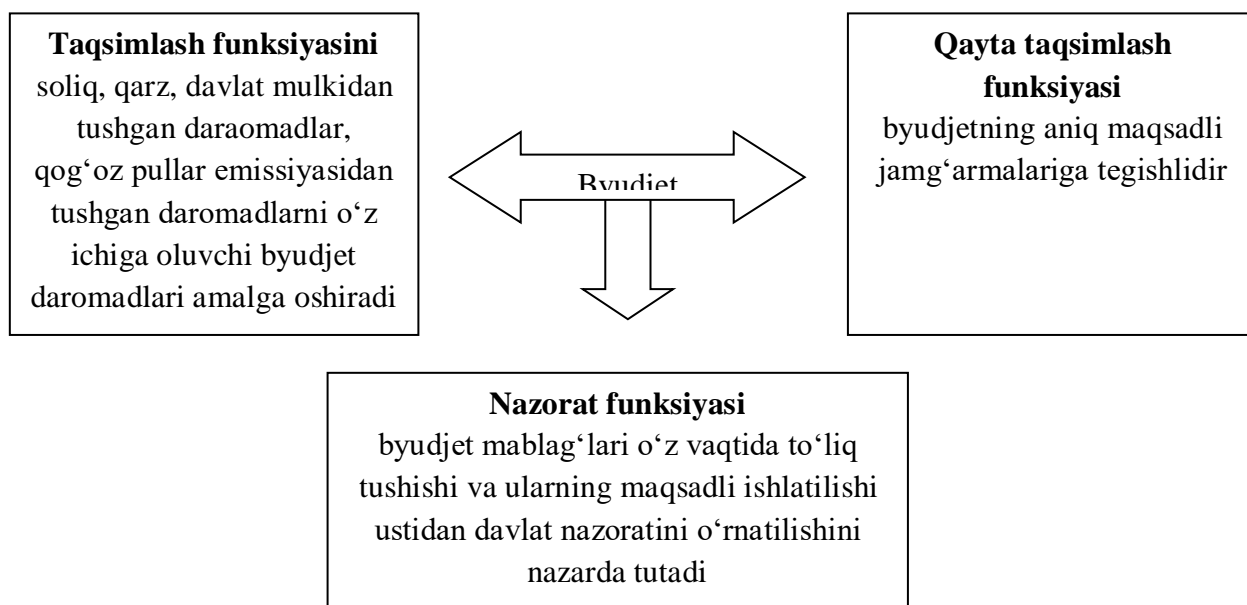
**Taqsimlash funksiyasini**
soliq, qarz, davlat mulkidan tushgan daraomadlar, qog‘oz pullar emissiyasidan tushgan daromadlarni o‘z ichiga oluvchi byudjet daromadlari amalga oshiradi

Byudjet

**Qayta taqsimlash funksiyasi**
byudjetning aniq maqsadli jamg‘armalariga tegishlidir

**Nazorat funksiyasi**
byudjet mablag‘lari o‘z vaqtida to‘liq tushishi va ularning maqsadli ishlatilishi ustidan davlat nazoratini o‘rnatilishini nazarda tutadi